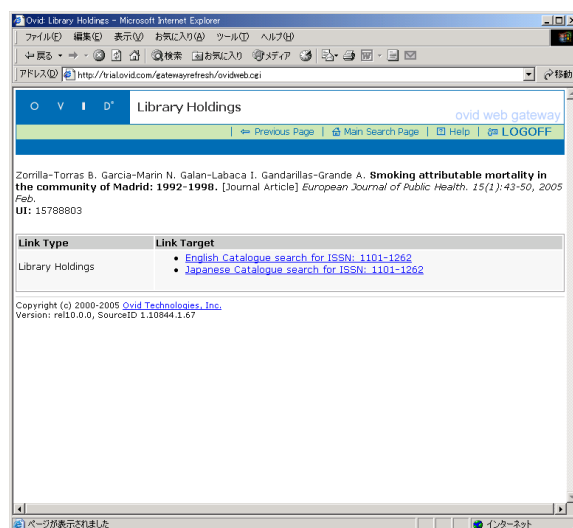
Ovid: Library Holdings - Microsoft Internet Explorer

ファイル(F) 編集(E) 表示(V) お気に入り(A) ツール(T) ヘルプ(H)

戻る 検索 お気に入り メディア

アドレス(D) http://trial.ovid.com/gatewayrefresh/ovidweb.cgi 移動

O V I D Library Holdings

ovid web gateway

Previous Page | Main Search Page | Help | LOGOFF

Zorrilla-Torras B. Garcia-Marin N. Galan-Labaca I. Gandarillas-Grande A. **Smoking attributable mortality in the community of Madrid: 1992-1998.** [Journal Article] *European Journal of Public Health. 15(1):43-50, 2005 Feb.*
**UI:** 15788803

| Link Type | Link Target |
|---|---|
| Library Holdings | • English Catalogue search for ISSN: 1101-1262<br>• Japanese Catalogue search for ISSN: 1101-1262 |

Copyright (c) 2000-2005 Ovid Technologies, Inc.
Version: rel10.0.0, SourceID 1.10844.1.67

ページが表示されました

インターネット